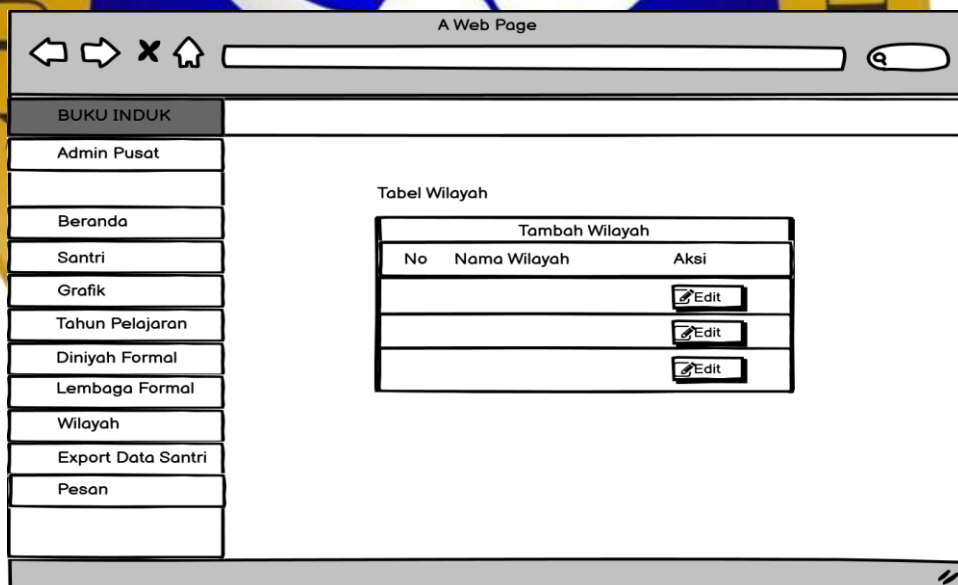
A Web Page

BUKU INDUK

Admin Pusat

Beranda

Santri

Grafik

Tahun Pelajaran

Diniyah Formal

Lembaga Formal

Wilayah

Export Data Santri

Pesan

Tabel Wilayah

| Tambah Wilayah | | |
|---|---|---|
| No | Nama Wilayah | Aksi |
| | | Edit |
| | | Edit |
| | | Edit |